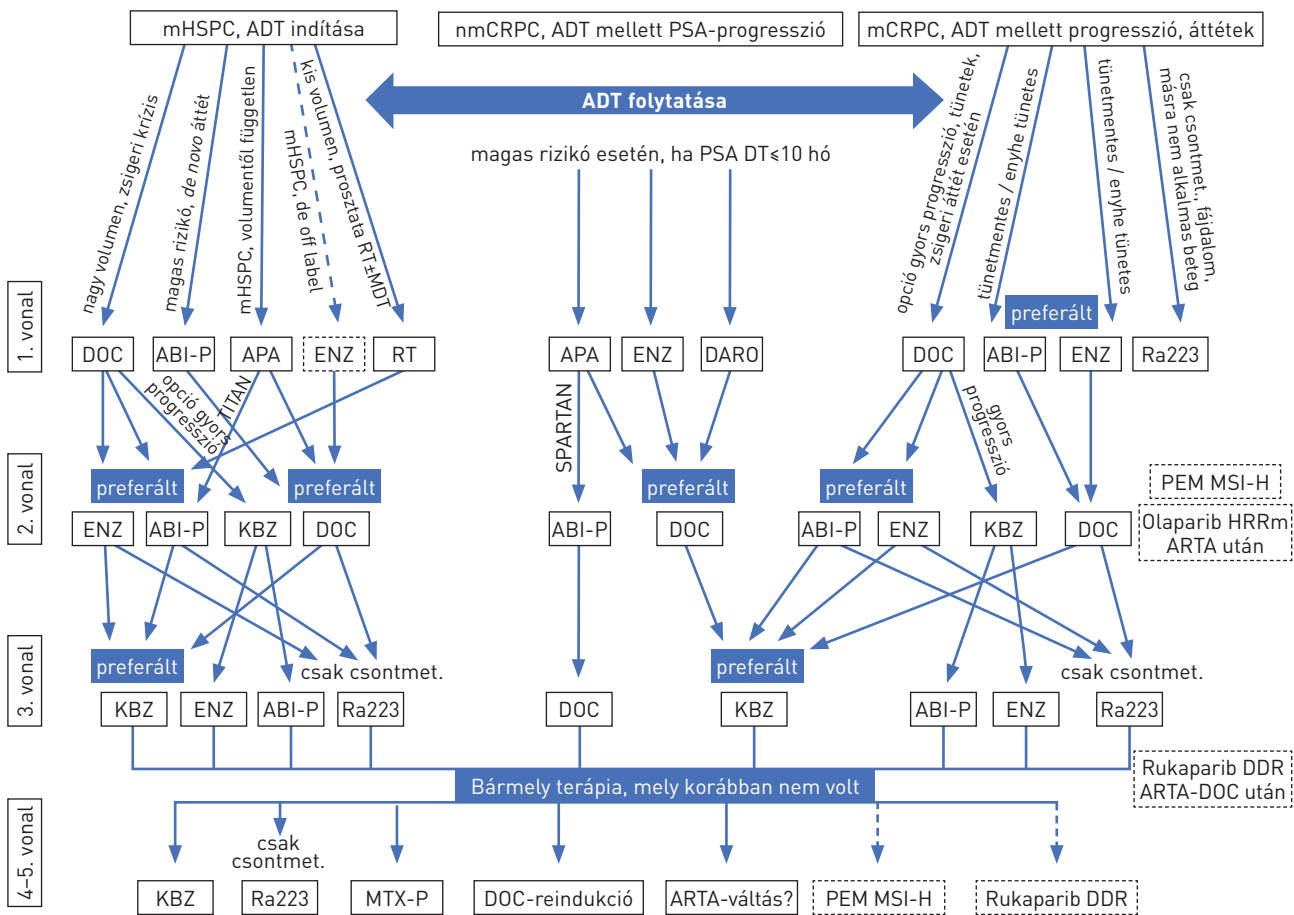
mHSPC, ADT indítása

nmCRPC, ADT mellett PSA-progresszió

mCRPC, ADT mellett progresszió, áttétek

ADT folytatása

nagy volumen, zsigeri krízis

magas rizikó, de novo áttét

mHSPC, volumentől független

kis volumen, mHSPC, de off label

kis volumen, prosztata RT±MDT

magas rizikó esetén, ha PSA DT≤10 hó

opció gyors progresszió, tünetek, zsigeri áttét esetén

tünetmentes / enyhe tünetes

tünetmentes / enyhe tünetes

csak csontmet., fájdalom, másra nem alkalmas beteg

1. vonal

DOC

ABI-P

APA

ENZ

RT

APA

ENZ

DARO

preferált

DOC

ABI-P

ENZ

Ra223

opció gyors progresszió

TITAN

SPARTAN

gyors progresszió

2. vonal

preferált

preferált

preferált

preferált

PEM MSI-H

ENZ

ABI-P

KBZ

DOC

ABI-P

DOC

ABI-P

ENZ

KBZ

DOC

Olaparib HRRm ARTA után

3. vonal

preferált

csak csontmet.

preferált

csak csontmet.

KBZ

ENZ

ABI-P

Ra223

DOC

KBZ

ABI-P

ENZ

Ra223

Bármely terápia, mely korábban nem volt

Rukaparib DDR ARTA-DOC után

4–5. vonal

csak csontmet.

KBZ

Ra223

MTX-P

DOC-reindukció

ARTA-váltás?

PEM MSI-H

Rukaparib DDR